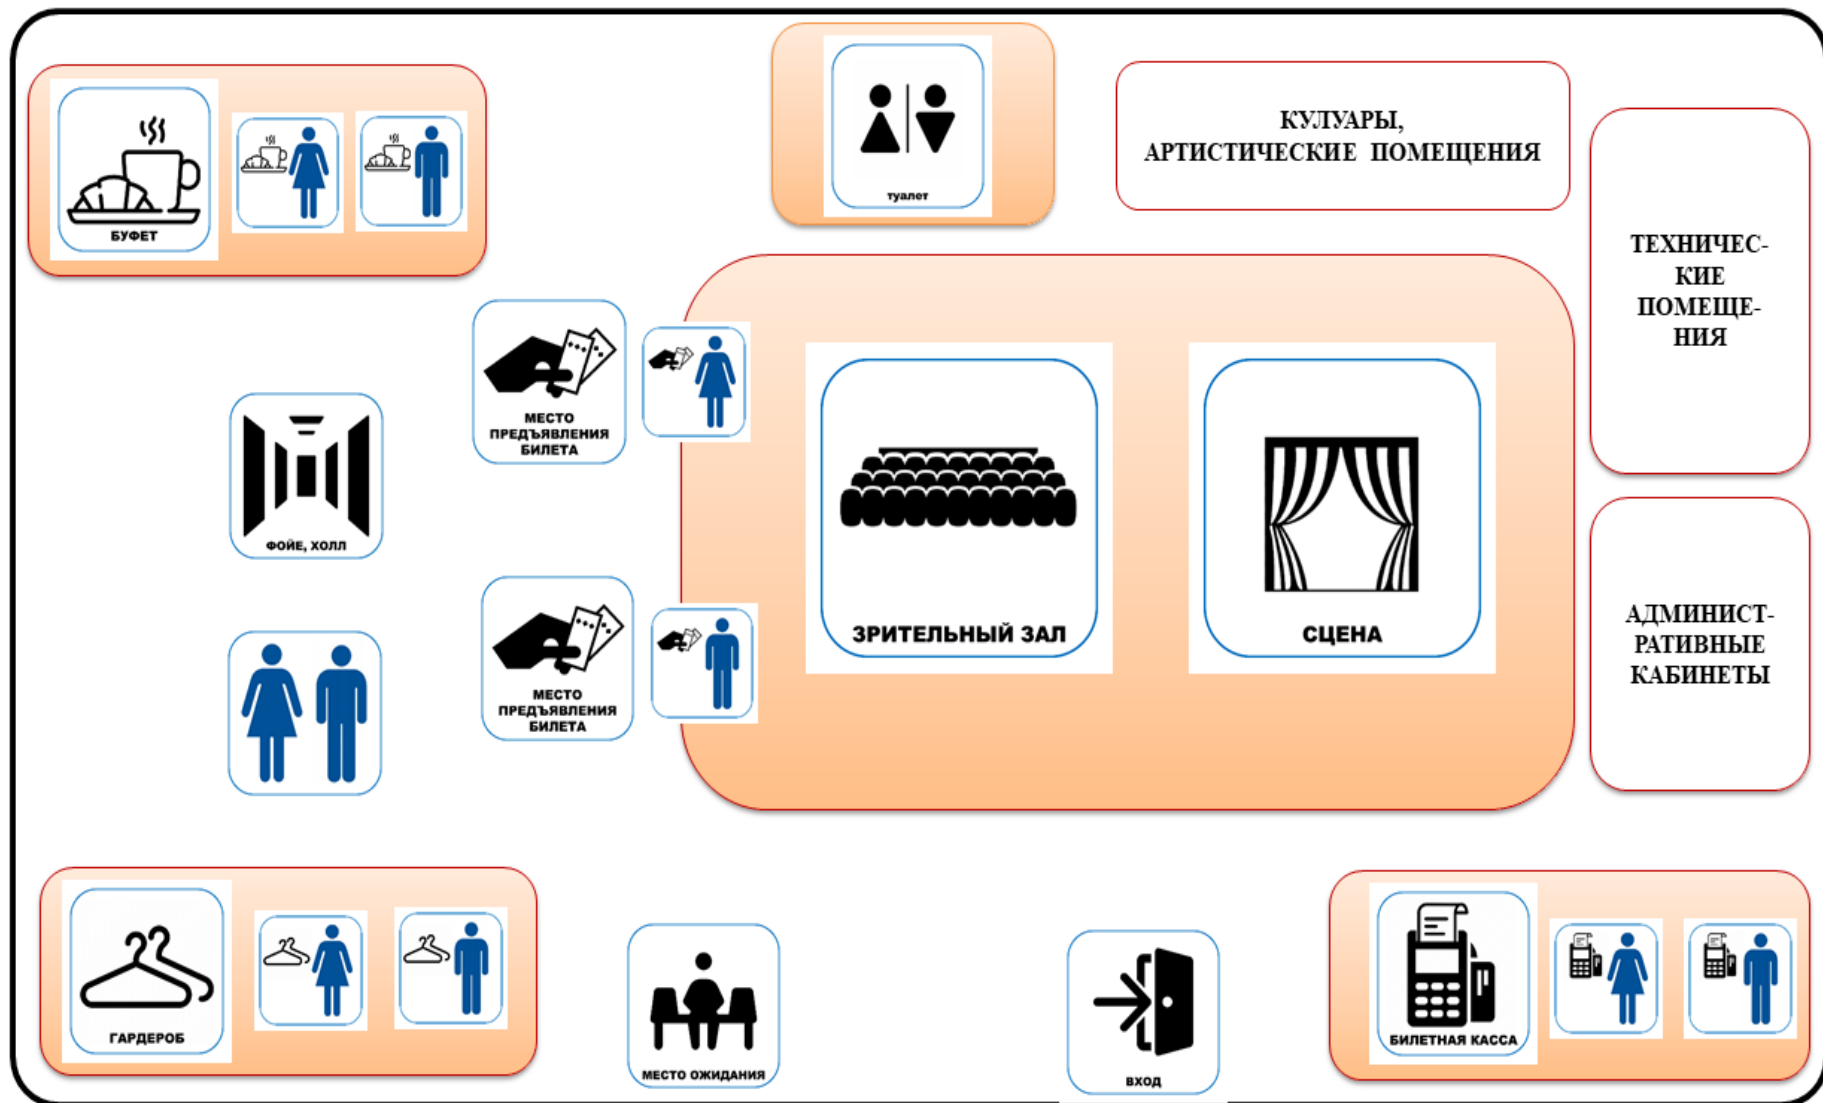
БУФЕТ

туалет

КУЛУАРЫ, АРТИСТИЧЕСКИЕ ПОМЕЩЕНИЯ

ТЕХНИЧЕСКИЕ ПОМЕЩЕНИЯ

МЕСТО ПРЕДЪЯВЛЕНИЯ БИЛЕТА

ФОЙЕ, ХОЛЛ

ЗРИТЕЛЬНЫЙ ЗАЛ

СЦЕНА

МЕСТО ПРЕДЪЯВЛЕНИЯ БИЛЕТА

АДМИНИСТРАТИВНЫЕ КАБИНЕТЫ

ГАРДЕРОБ

МЕСТО ОЖИДАНИЯ

ВХОД

БИЛЕТНАЯ КАССА